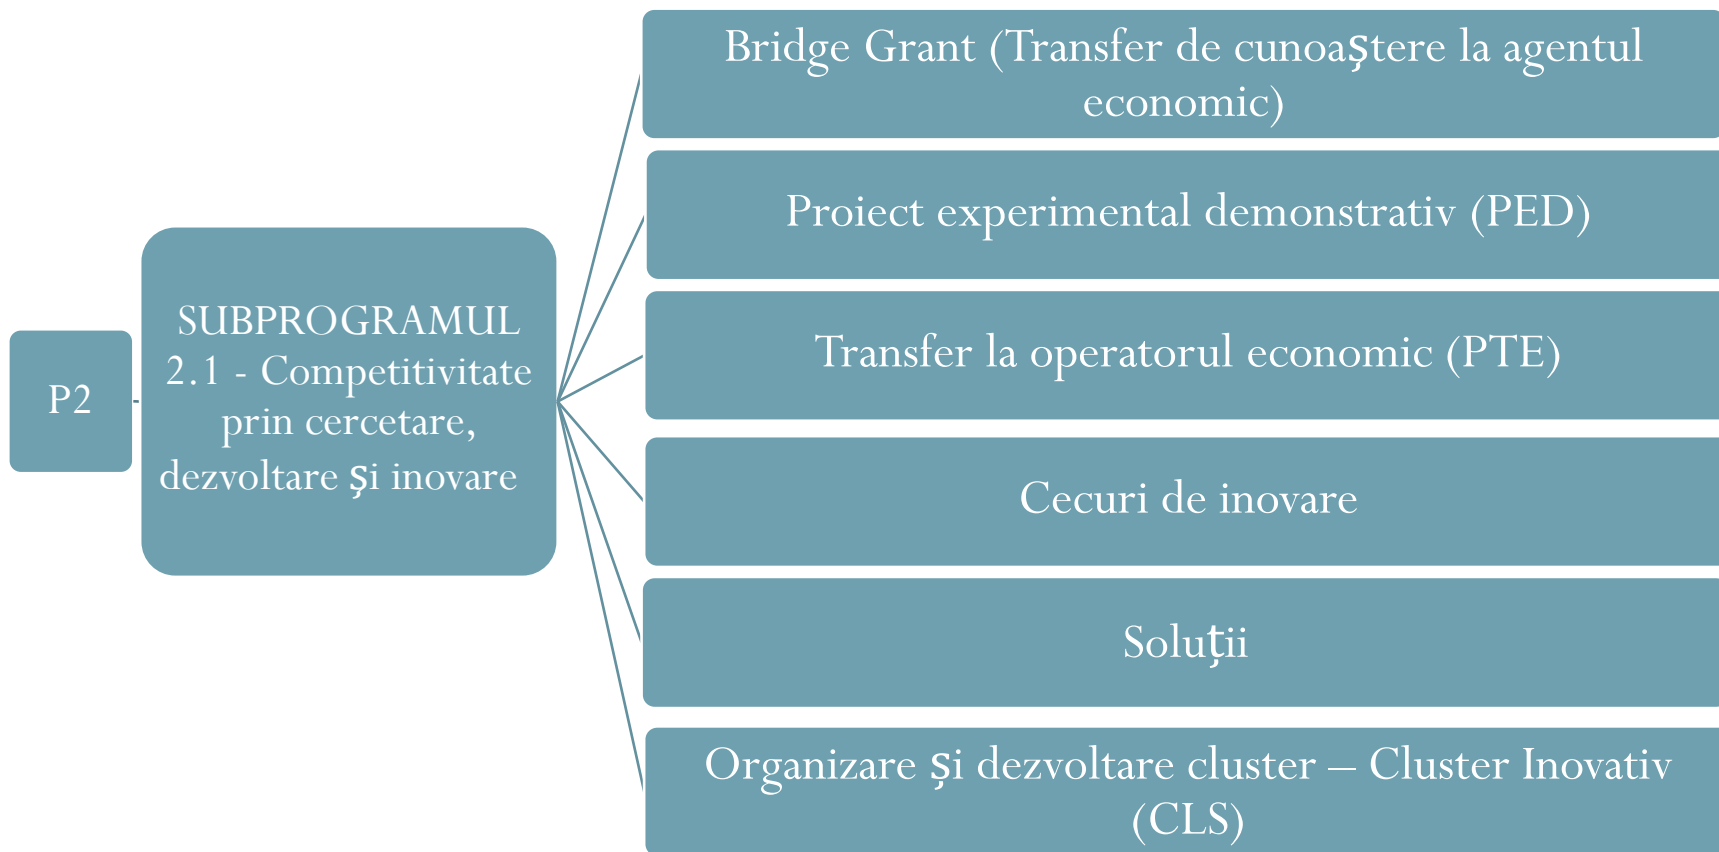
P2

SUBPROGRAMUL 2.1 - Competitivitate prin cercetare, dezvoltare şi inovare

Bridge Grant (Transfer de cunoaştere la agentul economic)

Proiect experimental demonstrativ (PED)

Transfer la operatorul economic (PTE)

Cecuri de inovare

Soluţii

Organizare şi dezvoltare cluster – Cluster Inovativ (CLS)